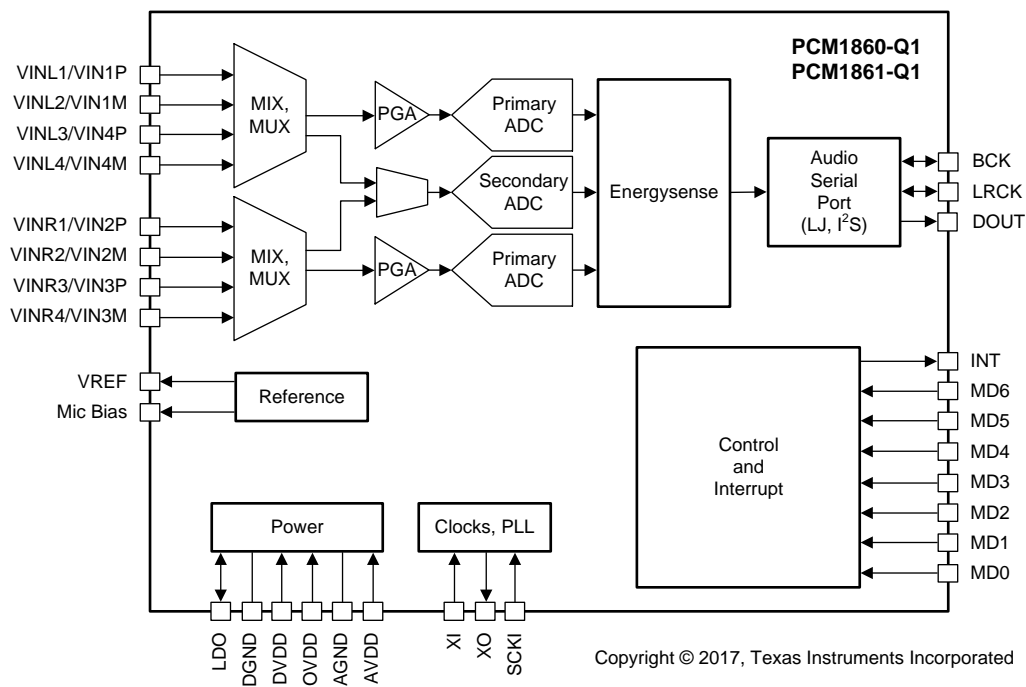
PCM1860-Q1
PCM1861-Q1

VINL1/VIN1P
VINL2/VIN1M
VINL3/VIN4P
VINL4/VIN4M
VINR1/VIN2P
VINR2/VIN2M
VINR3/VIN3P
VINR4/VIN3M
VREF
Mic Bias

MIX, MUX
MIX, MUX
PGA
PGA
Primary ADC
Secondary ADC
Primary ADC
Energysense
Audio Serial Port (LJ, $I^2S$)
Reference
Control and Interrupt
Power
Clocks, PLL

BCK
LRCK
DOUT
INT
MD6
MD5
MD4
MD3
MD2
MD1
MD0

LDO
DGND
DVDD
OVDD
AGND
AVDD
XI
XO
SCKI

Copyright © 2017, Texas Instruments Incorporated